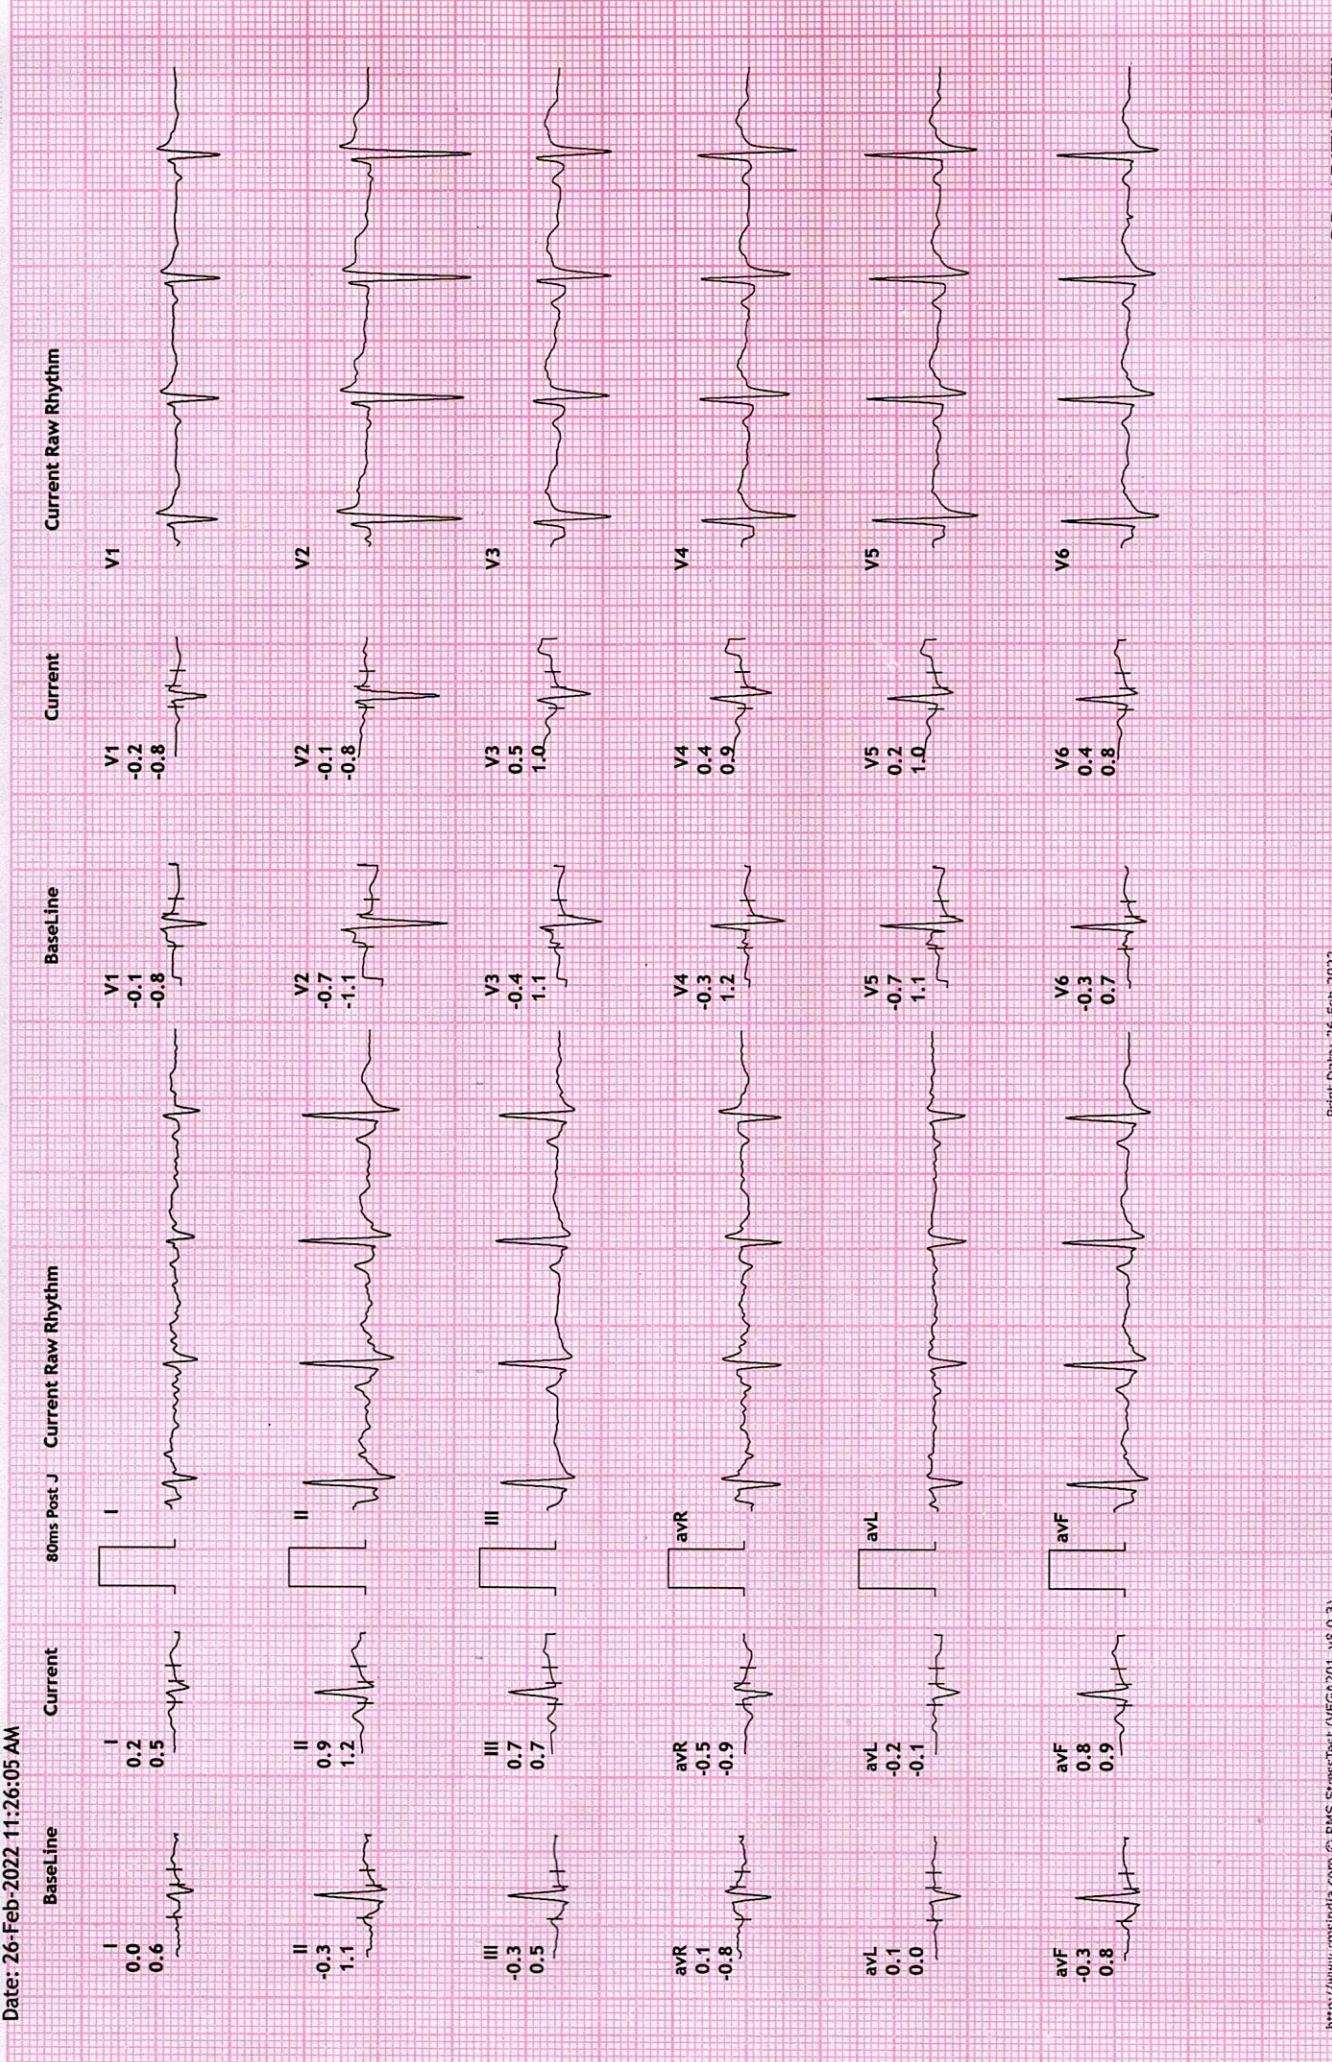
Date: 26-Feb-2022 11:26:05 AM

BaseLine | Current | 80ms Post J | Current Raw Rhythm | BaseLine | Current | Current Raw Rhythm

I
0.0
0.6

I
0.2
0.5

I

II
-0.3
1.1

II
0.9
1.2

II

III
-0.3
0.5

III
0.7
0.7

III

avR
0.1
-0.8

avR
-0.5
-0.9

avR

avL
0.1
0.0

avL
-0.2
-0.1

avL

avF
-0.3
0.8

avF
0.8
0.9

avF

V1
-0.1
-0.8

V1
-0.2
-0.8

V1

V2
-0.7
-1.1

V2
-0.1
-0.8

V2

V3
-0.4
1.1

V3
0.5
1.0

V3

V4
-0.3
1.2

V4
0.4
0.9

V4

V5
-0.7
1.1

V5
0.2
1.0

V5

V6
-0.3
0.7

V6
0.4
0.8

V6

http://www.rmsindia.com © RMS StressTest (VEGA201, v8.0.3)

Print Date: 26-Feb-2022